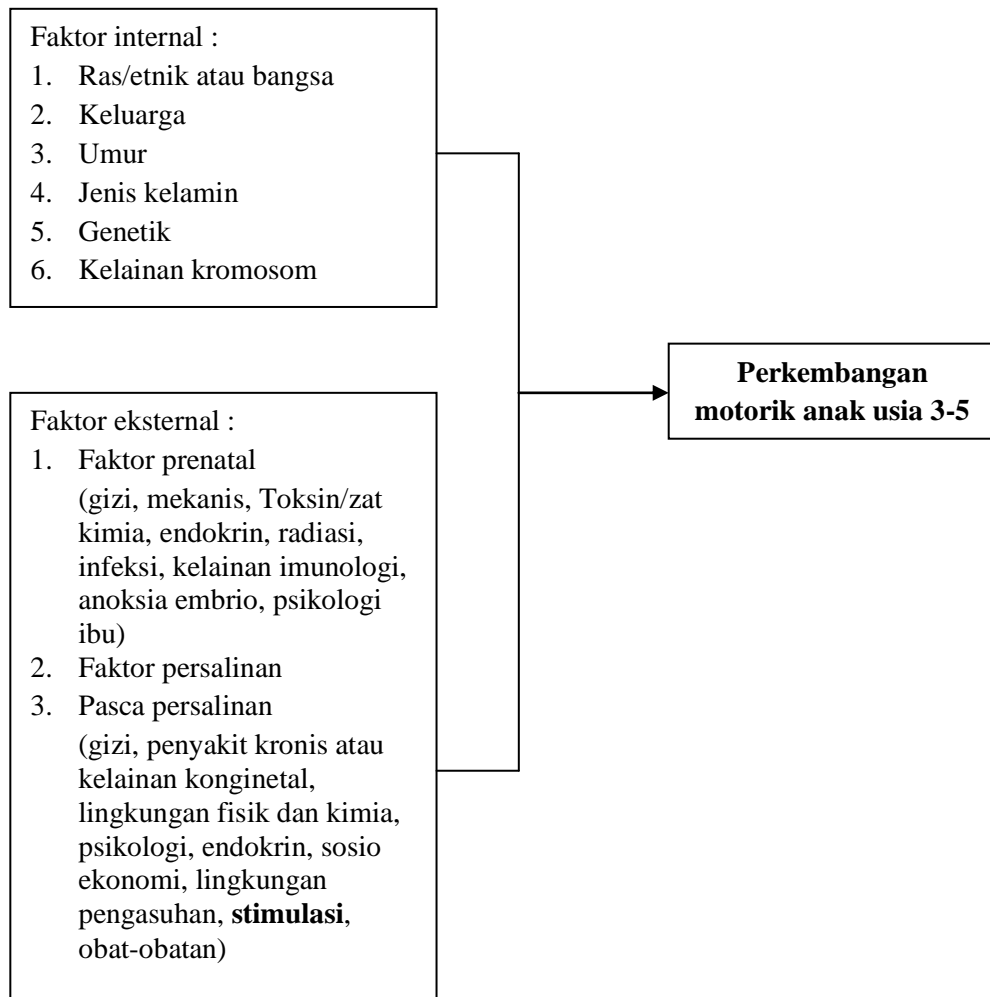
Faktor internal :
1. Ras/etnik atau bangsa
2. Keluarga
3. Umur
4. Jenis kelamin
5. Genetik
6. Kelainan kromosom

Faktor eksternal :
1. Faktor prenatal (gizi, mekanis, Toksin/zat kimia, endokrin, radiasi, infeksi, kelainan imunologi, anoksia embrio, psikologi ibu)
2. Faktor persalinan
3. Pasca persalinan (gizi, penyakit kronis atau kelainan konginetal, lingkungan fisik dan kimia, psikologi, endokrin, sosio ekonomi, lingkungan pengasuhan, **stimulasi**, obat-obatan)

**Perkembangan motorik anak usia 3-5**